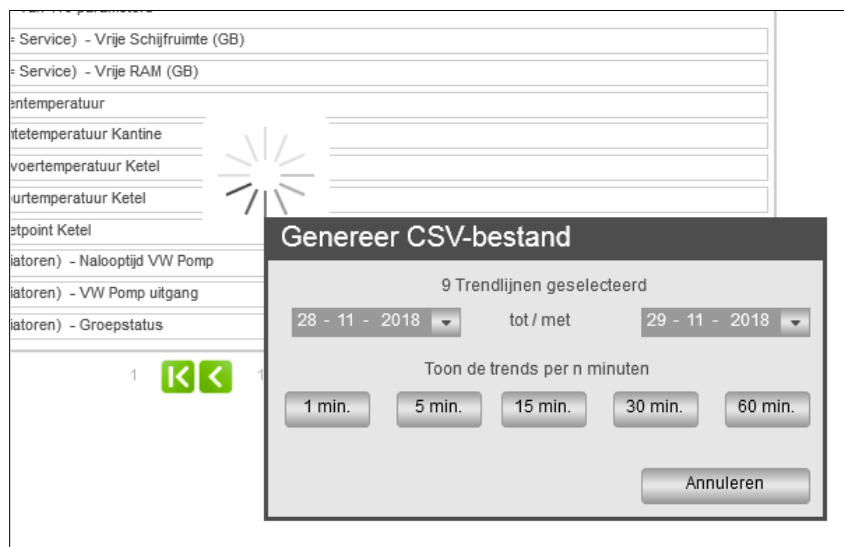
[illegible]
Service) - Vrije Schijfruimte (GB)
Service) - Vrije RAM (GB)
entemperatuur
ntetemperatuur Kantine
voertemperatuur Ketel
urtemperatuur Ketel
etpoint Ketel
iatoren) - Nalooptijd VW Pomp
iatoren) - VW Pomp uitgang
iatoren) - Groepstatus

1 1

Genereer CSV-bestand

9 Trendlijnen geselecteerd

28 - 11 - 2018 tot / met 29 - 11 - 2018

Toon de trends per n minuten

1 min. 5 min. 15 min. 30 min. 60 min.

Annuleren